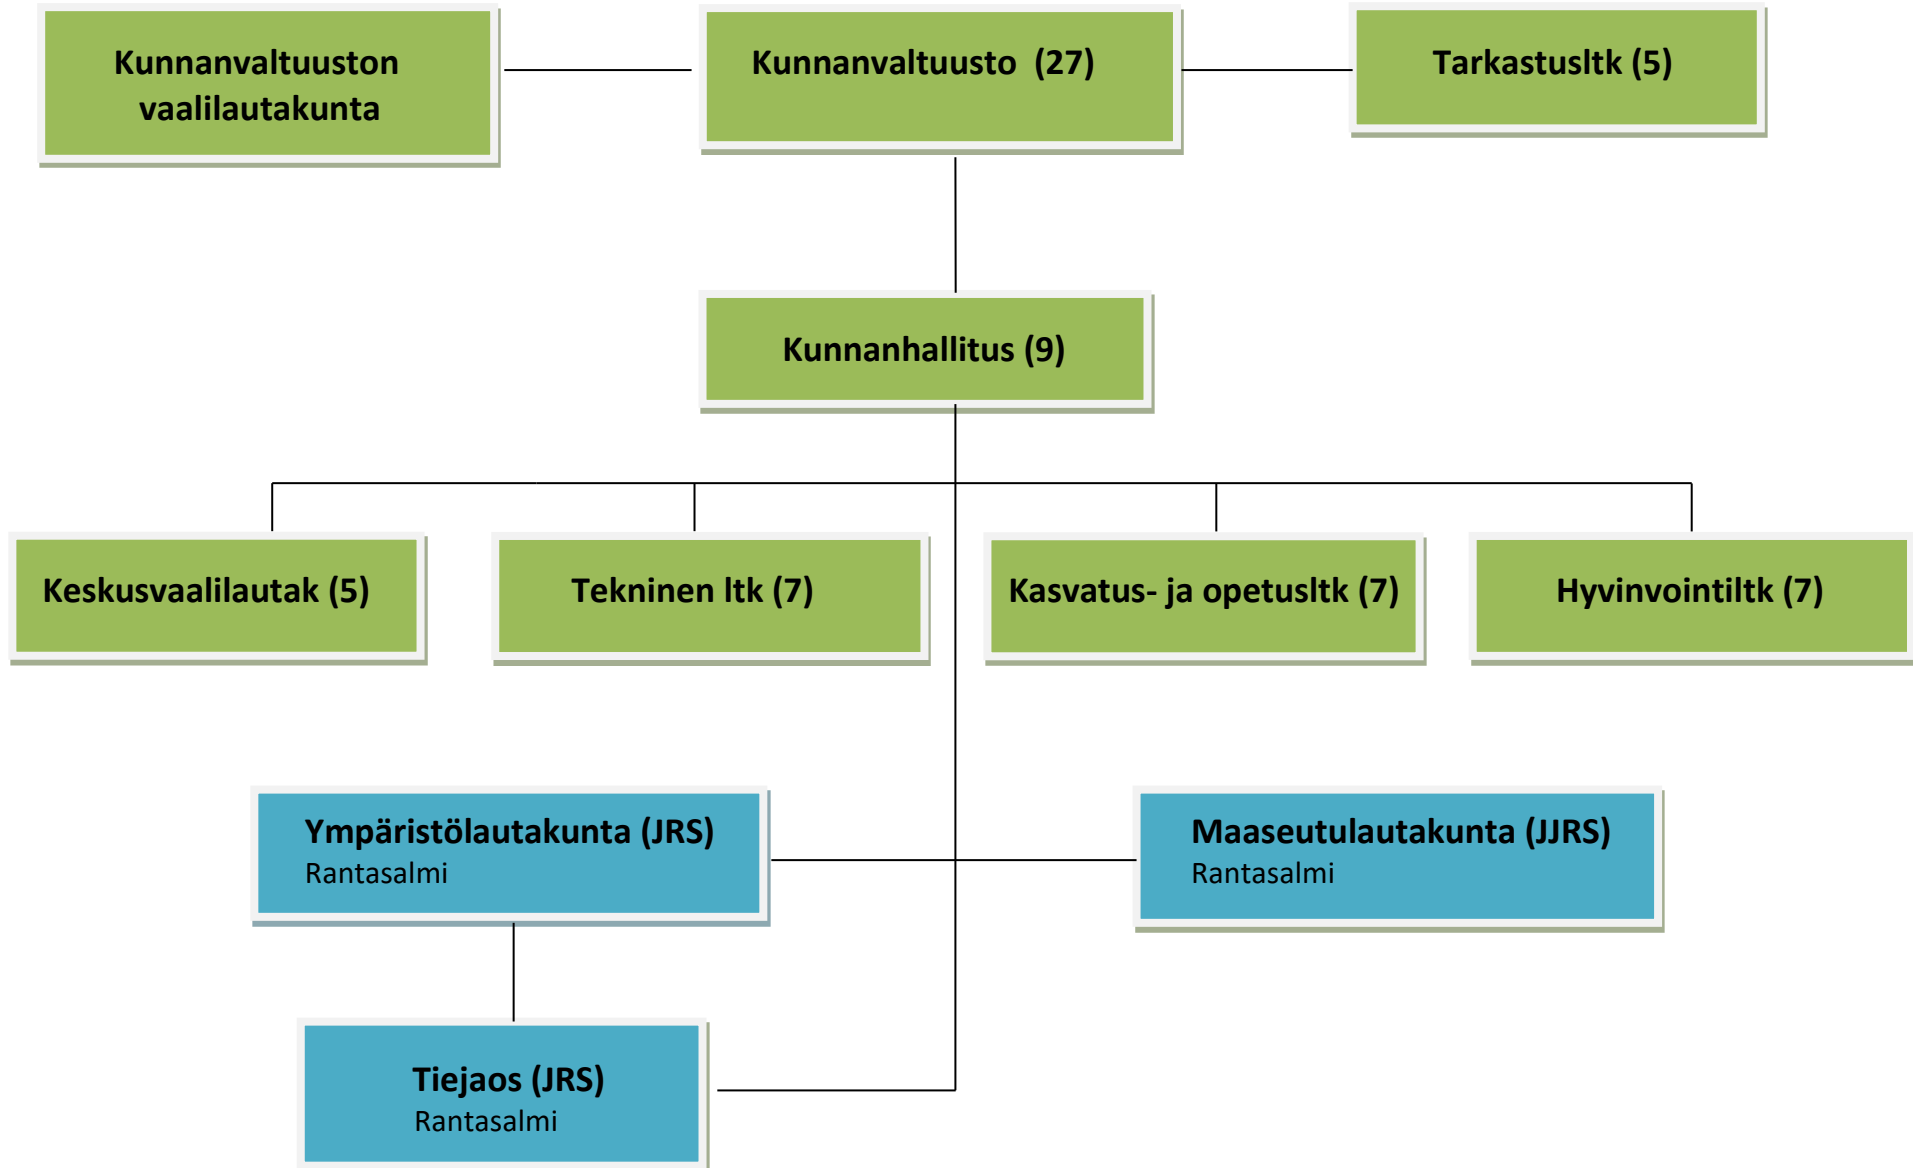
Kunnanvaltuuston vaalilautakunta

Kunnanvaltuusto (27)

Tarkastusltk (5)

Kunnanhallitus (9)

Keskusvaalilautak (5)

Tekninen ltk (7)

Kasvatus- ja opetusltk (7)

Hyvinvointiltk (7)

Ympäristölautakunta (JRS)
Rantasalmi

Maaseutulautakunta (JJRS)
Rantasalmi

Tiejaos (JRS)
Rantasalmi